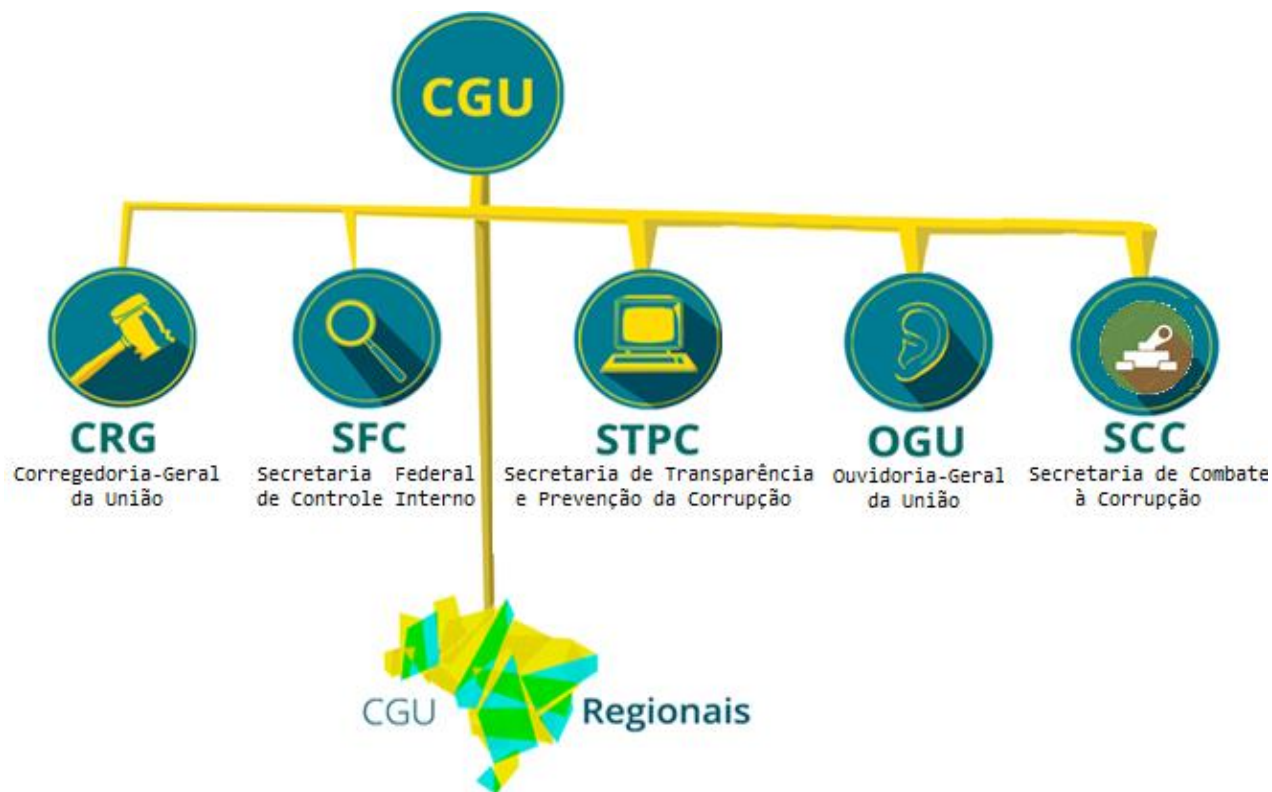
CGU

CRG
Corregedoria-Geral da União

SFC
Secretaria Federal de Controle Interno

STPC
Secretaria de Transparência e Prevenção da Corrupção

OGU
Ouvidoria-Geral da União

SCC
Secretaria de Combate à Corrupção

CGU Regionais